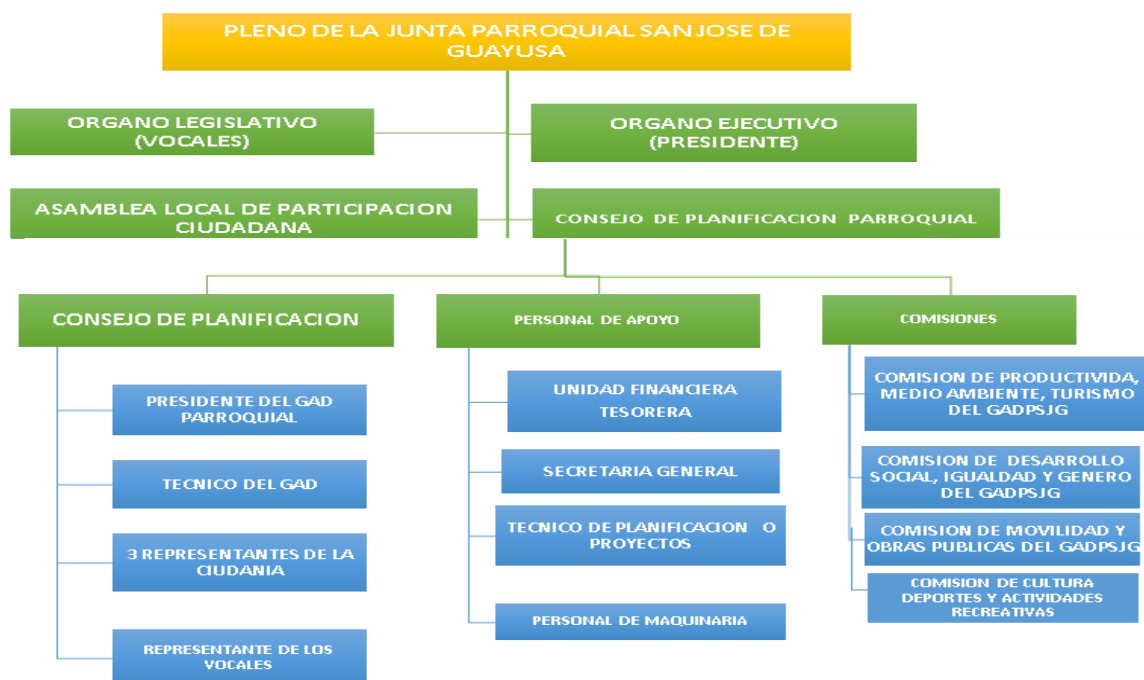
PLENO DE LA JUNTA PARROQUIAL SAN JOSE DE GUAYUSA

ORGANO LEGISLATIVO (VOCALES)

ORGANO EJECUTIVO (PRESIDENTE)

ASAMBLEA LOCAL DE PARTICIPACION CIUDADANA

CONSEJO DE PLANIFICACION PARROQUIAL

CONSEJO DE PLANIFICACION

PRESIDENTE DEL GAD PARROQUIAL

TECNICO DEL GAD

3 REPRESENTANTES DE LA CIUDANIA

REPRESENTANTE DE LOS VOCALES

PERSONAL DE APOYO

UNIDAD FINANCIERA TESORERA

SECRETARIA GENERAL

TECNICO DE PLANIFICACION O PROYECTOS

PERSONAL DE MAQUINARIA

COMISIONES

COMISION DE PRODUCTIVIDA, MEDIO AMBIENTE, TURISMO DEL GADPSJG

COMISION DE DESARROLLO SOCIAL, IGUALDAD Y GENERO DEL GADPSJG

COMISION DE MOVILIDAD Y OBRAS PUBLICAS DEL GADPSJG

COMISION DE CULTURA DEPORTES Y ACTIVIDADES RECREATIVAS